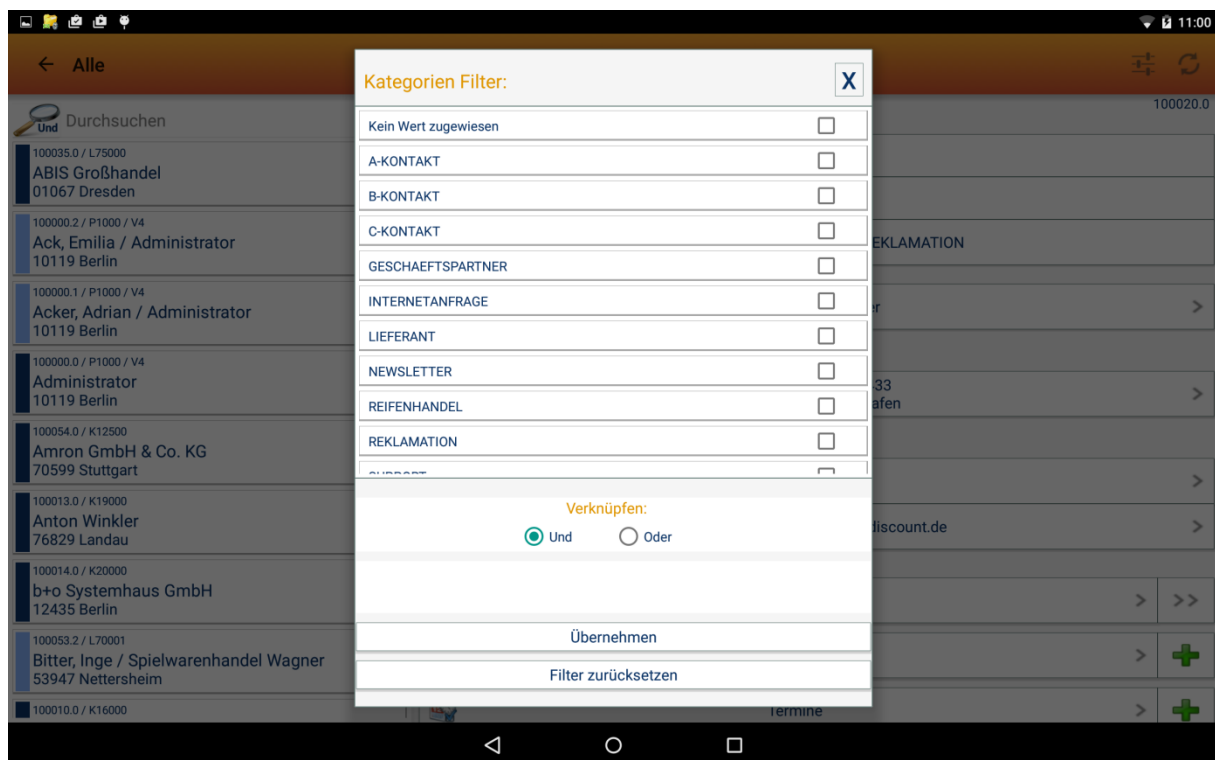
11:00

← Alle

Und Durchsuchen

100020.0

100035.0 / L75000
ABIS Großhandel
01067 Dresden

100000.2 / P1000 / V4
Ack, Emilia / Administrator
10119 Berlin

100000.1 / P1000 / V4
Acker, Adrian / Administrator
10119 Berlin

100000.0 / P1000 / V4
Administrator
10119 Berlin

100054.0 / K12500
Amron GmbH & Co. KG
70599 Stuttgart

100013.0 / K19000
Anton Winkler
76829 Landau

100014.0 / K20000
b+o Systemhaus GmbH
12435 Berlin

100053.2 / L70001
Bitter, Inge / Spielwarenhandel Wagner
53947 Nettersheim

100010.0 / K16000

EKLAMATION

r

33
afen

discount.de

Termine

Kategorien Filter:

X

Kein Wert zugewiesen

A-KONTAKT

B-KONTAKT

C-KONTAKT

GESCHAEFTSPARTNER

INTERNETANFRAGE

LIEFERANT

NEWSLETTER

REIFENHANDEL

REKLAMATION

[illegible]

Verknüpfen:

Und

Oder

Übernehmen

Filter zurücksetzen